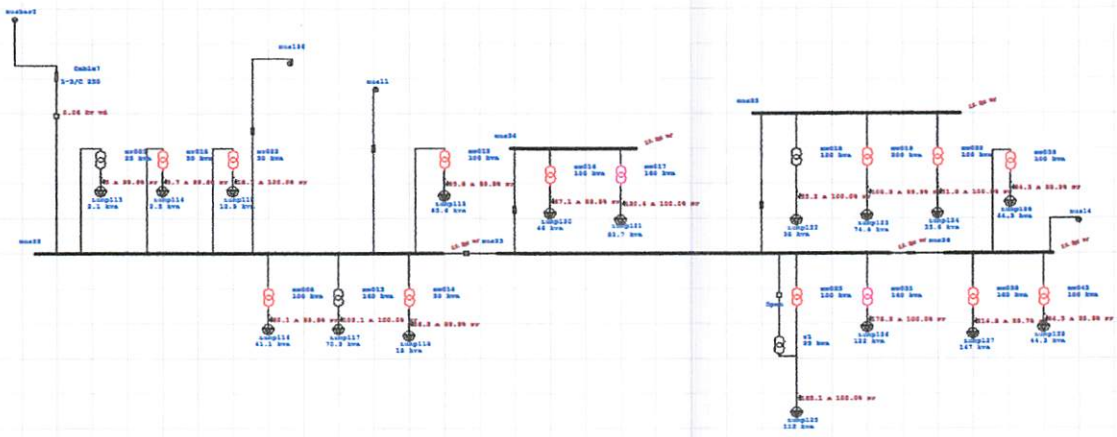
mosbar1

Cable7
1-3/C 250

0.06 kv vd

mx022
25 kva

mx016
50 kva

mx016
50 kva

bus15

mx022
50 kva

bus11

mx015
100 kva

bus34

mx016
100 kva

mx017
160 kva

bus35

mx018
100 kva

mx019
300 kva

mx019
100 kva

mx030
100 kva

mx036
100 kva

Lump115
2.1 kva

Lump114
2.5 kva

Lump111
15.9 kva

Lump113
65.6 kva

Lump120
46 kva

Lump121
51.7 kva

Lump122
36 kva

Lump123
74.4 kva

Lump124
25.6 kva

Lump126
44.3 kva

bus14

bus28

bus23

bus38

mx008
100 kva

mx013
160 kva

mx014
50 kva

mx025
100 kva

mx031
160 kva

mx038
160 kva

mx043
100 kva

Lump116
41.1 kva

Lump117
70.3 kva

Lump118
18 kva

Open

T1
25 kva

Lump124
132 kva

Lump127
147 kva

Lump128
44.3 kva

Lump125
112 kva